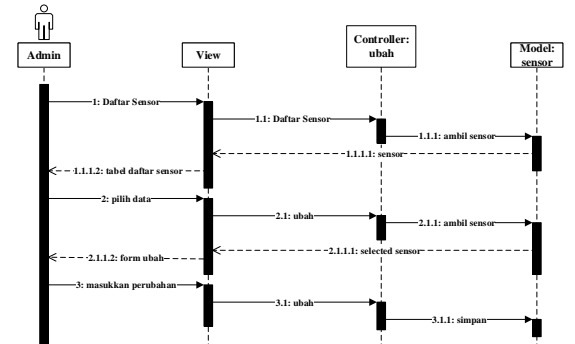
Admin

View

Controller: ubah

Model: sensor

1: Daftar Sensor

1.1: Daftar Sensor

1.1.1: ambil sensor

1.1.1.1: sensor

1.1.1.2: tabel daftar sensor

2: pilih data

2.1: ubah

2.1.1: ambil sensor

2.1.1.1: selected sensor

2.1.1.2: form ubah

3: masukkan perubahan

3.1: ubah

3.1.1: simpan